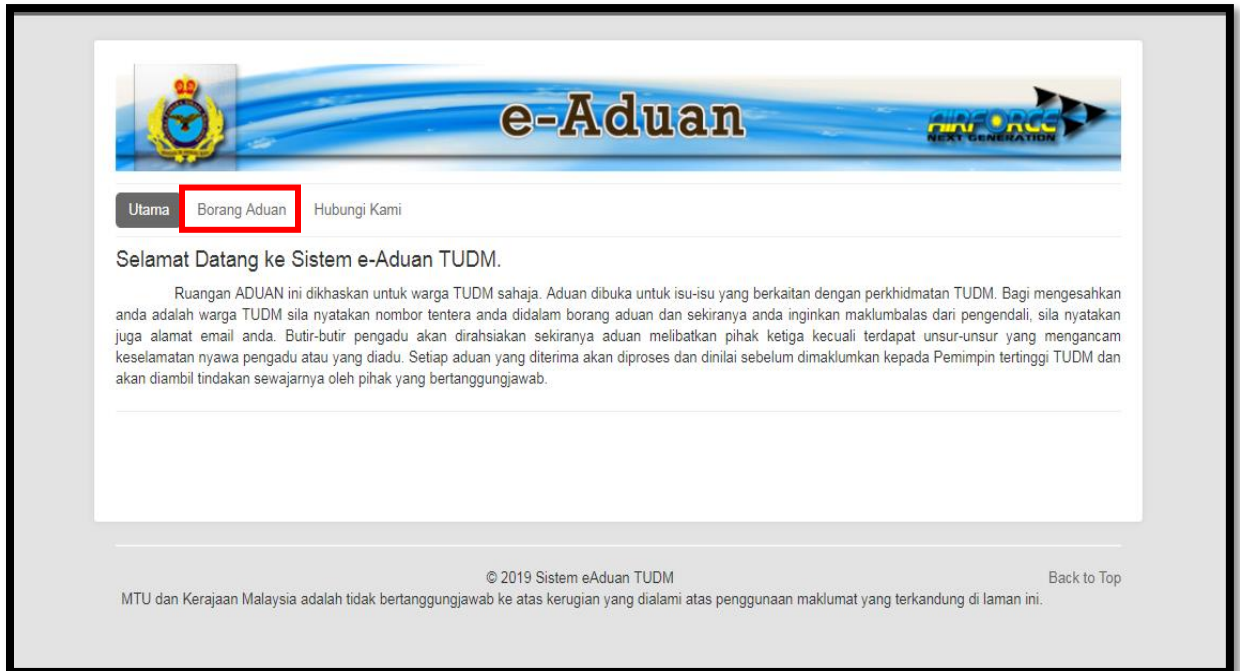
e-Aduan

AIRFORCE
NEXT GENERATION

Utama Borang Aduan Hubungi Kami

Selamat Datang ke Sistem e-Aduan TUDM.

Ruangan ADUAN ini dikhaskan untuk warga TUDM sahaja. Aduan dibuka untuk isu-isu yang berkaitan dengan perkhidmatan TUDM. Bagi mengesahkan anda adalah warga TUDM sila nyatakan nombor tentera anda didalam borang aduan dan sekiranya anda inginkan maklumbalas dari pengendali, sila nyatakan juga alamat email anda. Butir-butir pengadu akan dirahsiakan sekiranya aduan melibatkan pihak ketiga kecuali terdapat unsur-unsur yang mengancam keselamatan nyawa pengadu atau yang diadu. Setiap aduan yang diterima akan diproses dan dinilai sebelum dimaklumkan kepada Pemimpin tertinggi TUDM dan akan diambil tindakan sewajarnya oleh pihak yang bertanggungjawab.

© 2019 Sistem eAduan TUDM

Back to Top

MTU dan Kerajaan Malaysia adalah tidak bertanggungjawab ke atas kerugian yang dialami atas penggunaan maklumat yang terkandung di laman ini.